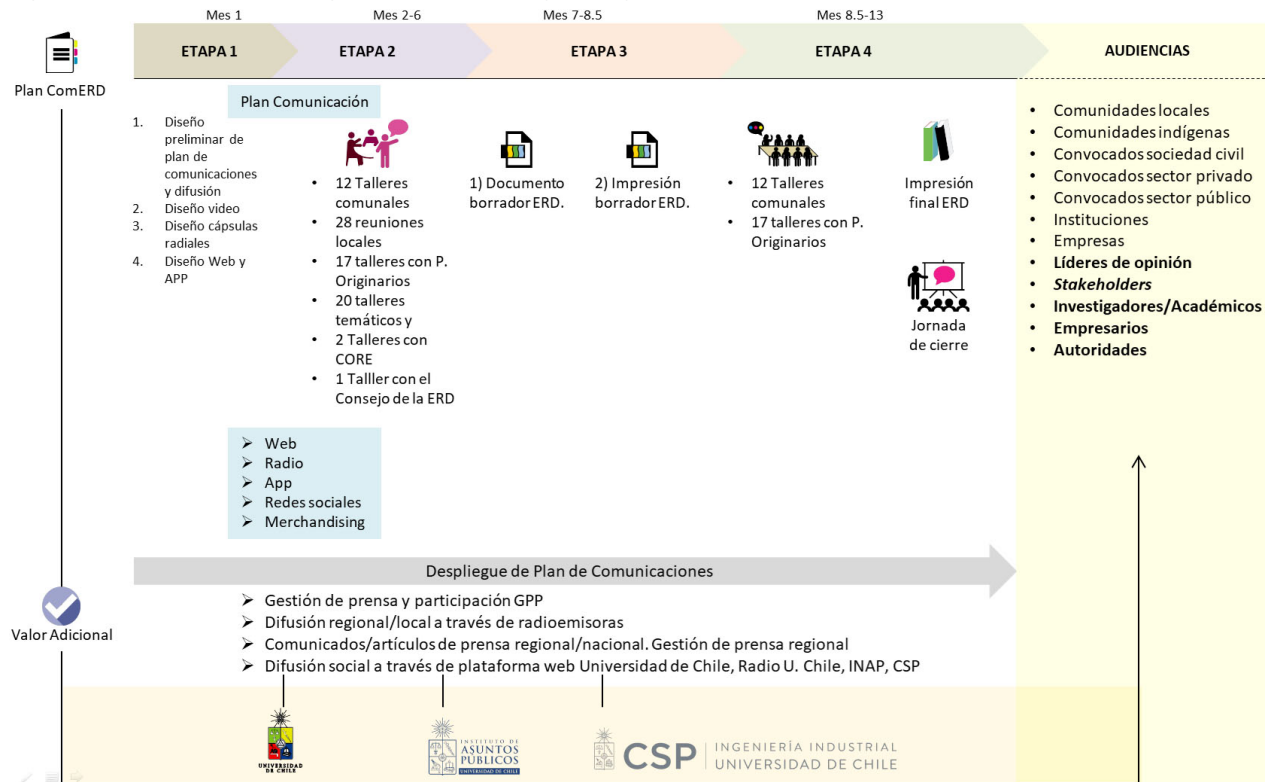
Mes 1 | Mes 2-6 | Mes 7-8.5 | Mes 8.5-13

Plan ComERD

ETAPA 1
ETAPA 2
ETAPA 3
ETAPA 4
AUDIENCIAS

Plan Comunicación

1. Diseño preliminar de plan de comunicaciones y difusión
2. Diseño video
3. Diseño cápsulas radiales
4. Diseño Web y APP

• 12 Talleres comunales
• 28 reuniones locales
• 17 talleres con P. Originarios
• 20 talleres temáticos y
• 2 Talleres con CORE
• 1 Talller con el Consejo de la ERD

1) Documento borrador ERD.

2) Impresión borrador ERD.

• 12 Talleres comunales
• 17 talleres con P. Originarios

Impresión final ERD

Jornada de cierre

• Comunidades locales
• Comunidades indígenas
• Convocados sociedad civil
• Convocados sector privado
• Convocados sector público
• Instituciones
• Empresas
• Líderes de opinión
• Stakeholders
• Investigadores/Académicos
• Empresarios
• Autoridades

➢ Web
➢ Radio
➢ App
➢ Redes sociales
➢ Merchandising

Despliegue de Plan de Comunicaciones

Valor Adicional

➢ Gestión de prensa y participación GPP
➢ Difusión regional/local a través de radioemisoras
➢ Comunicados/artículos de prensa regional/nacional. Gestión de prensa regional
➢ Difusión social a través de plataforma web Universidad de Chile, Radio U. Chile, INAP, CSP

UNIVERSIDAD DE CHILE

INSTITUTO DE ASUNTOS PÚBLICOS UNIVERSIDAD DE CHILE

CSP | INGENIERÍA INDUSTRIAL UNIVERSIDAD DE CHILE